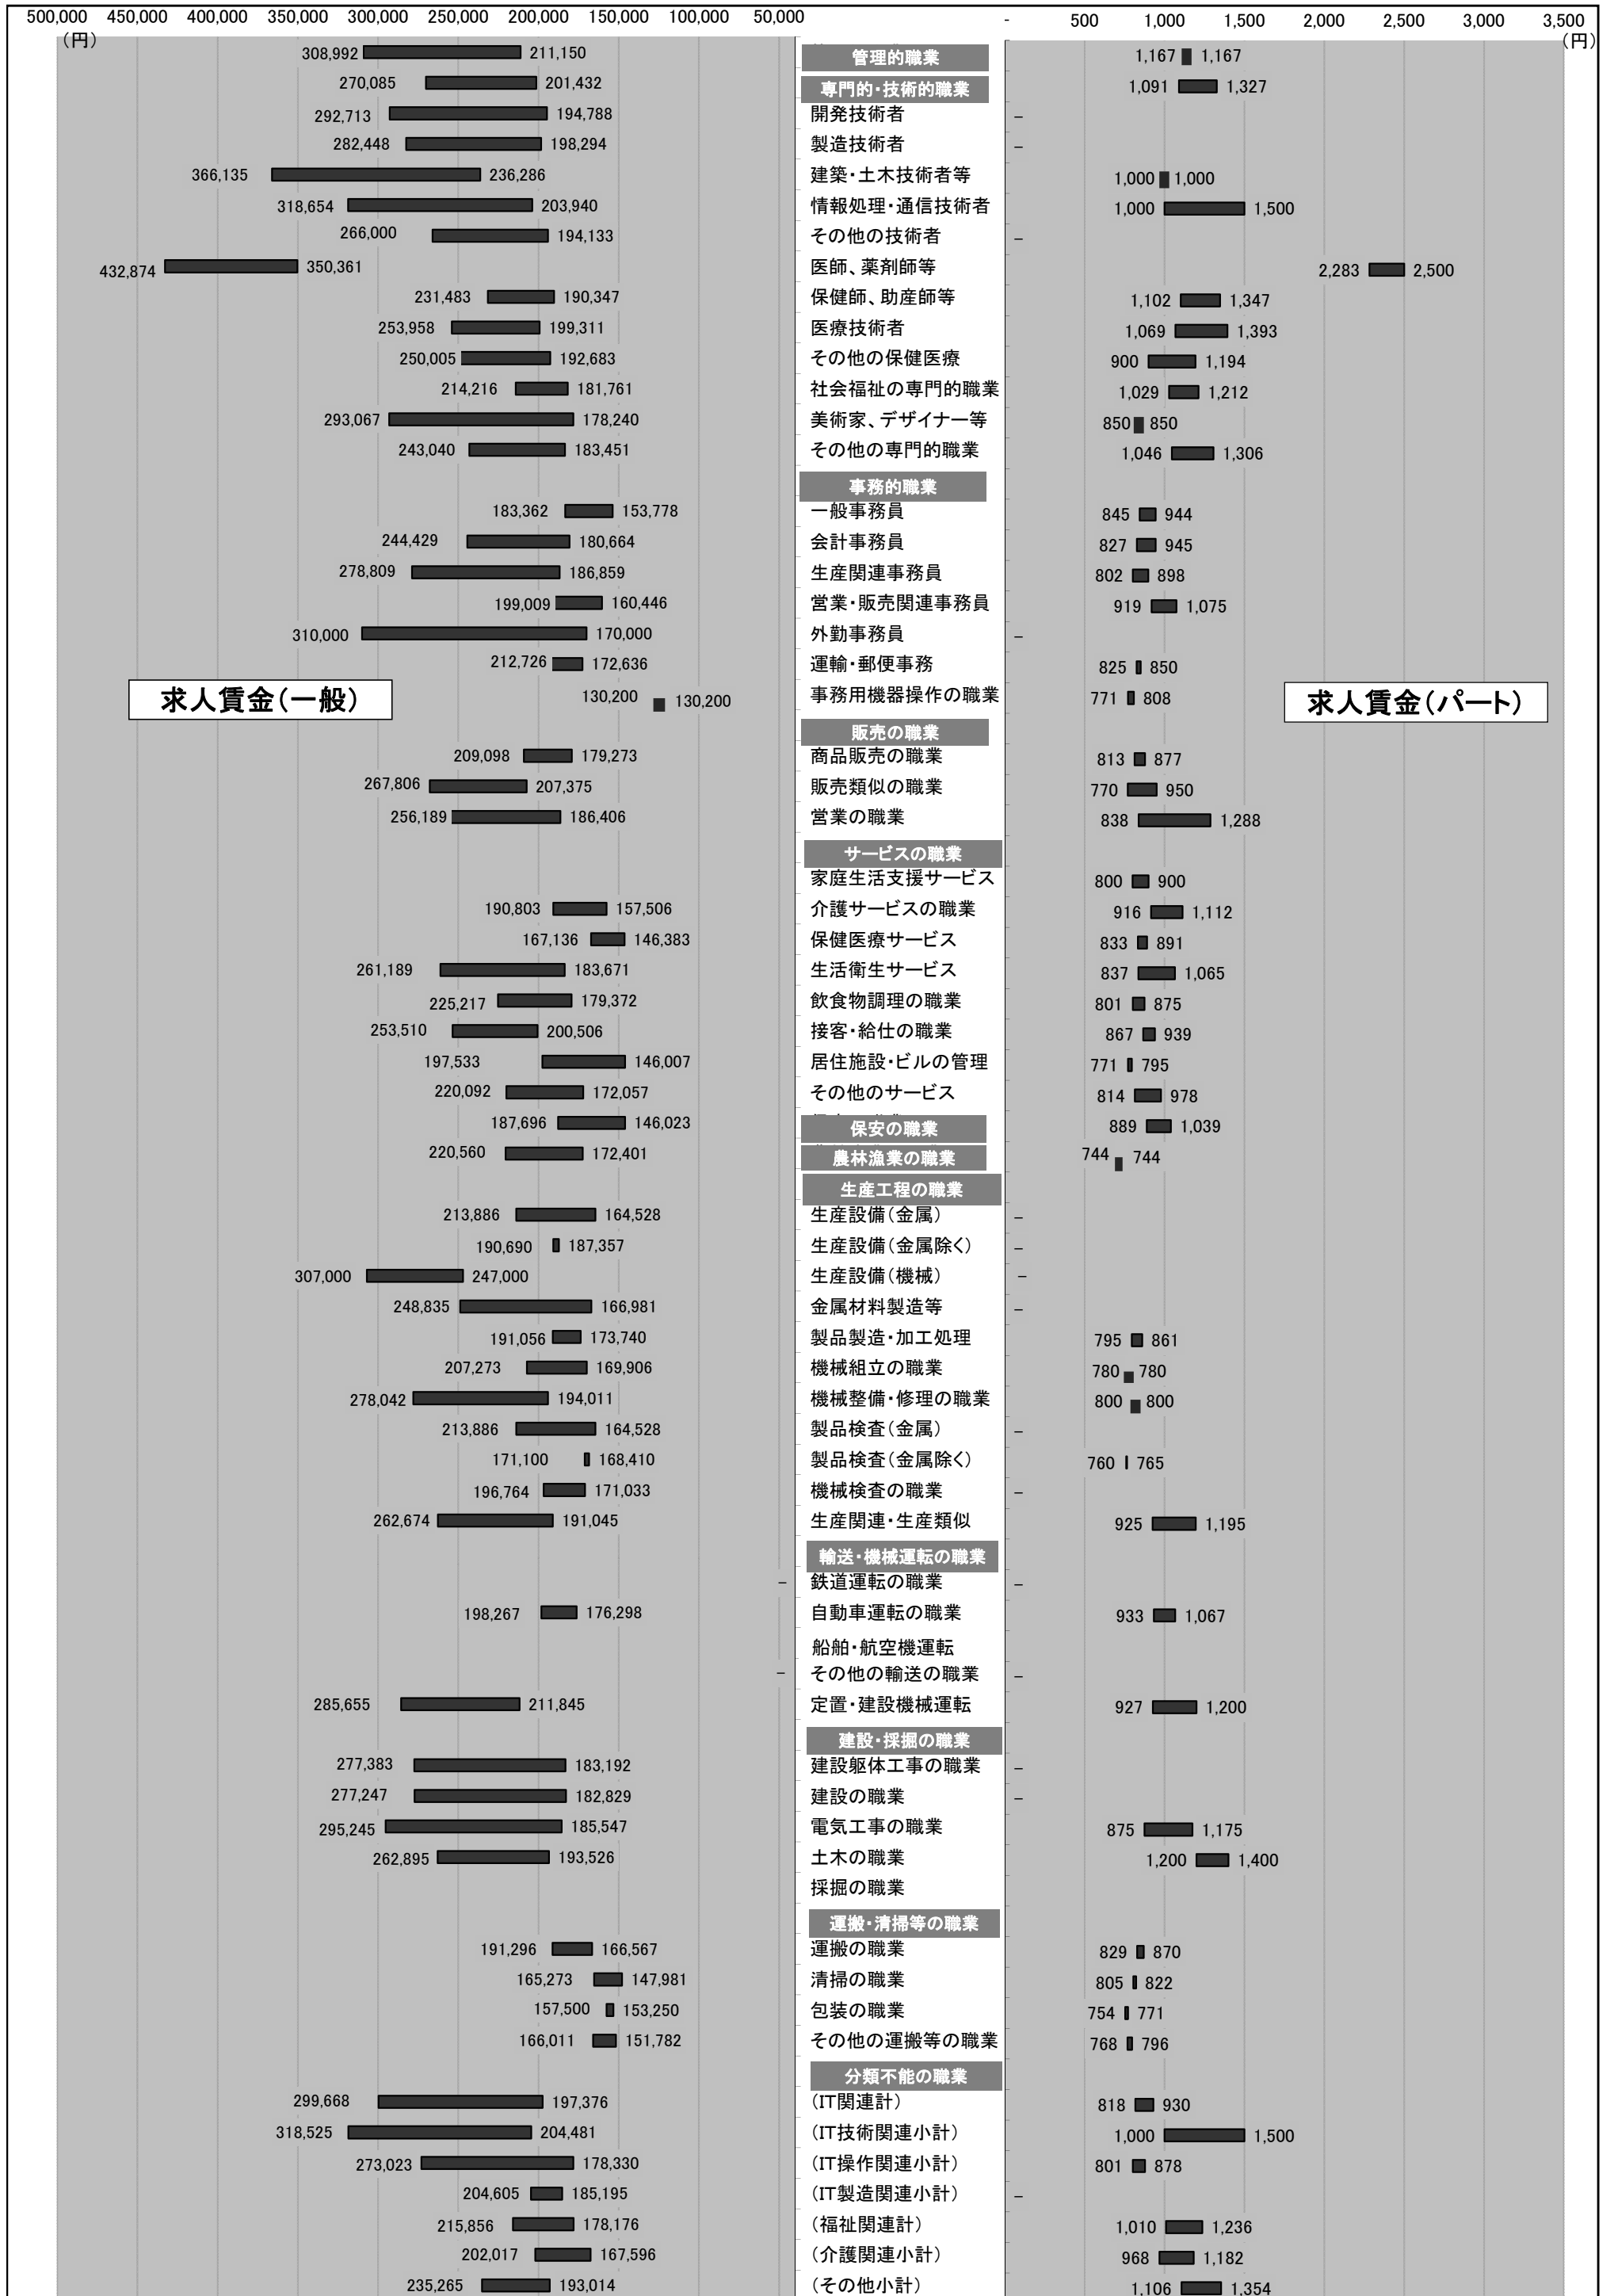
500,000 450,000 400,000 350,000 300,000 250,000 200,000 150,000 100,000 50,000
(円)

- 500 1,000 1,500 2,000 2,500 3,000 3,500
(円)

求人賃金(一般)

求人賃金(パート)

| 一般 下限 | 一般 上限 | 職業 | パート 下限 | パート 上限 |
|---|---|---|---|---|
| 308,992 | 211,150 | 管理的職業 | 1,167 | 1,167 |
| 270,085 | 201,432 | 専門的・技術的職業 | 1,091 | 1,327 |
| 292,713 | 194,788 | 開発技術者 | – | |
| 282,448 | 198,294 | 製造技術者 | – | |
| 366,135 | 236,286 | 建築・土木技術者等 | 1,000 | 1,000 |
| 318,654 | 203,940 | 情報処理・通信技術者 | 1,000 | 1,500 |
| 266,000 | 194,133 | その他の技術者 | – | |
| 432,874 | 350,361 | 医師、薬剤師等 | 2,283 | 2,500 |
| 231,483 | 190,347 | 保健師、助産師等 | 1,102 | 1,347 |
| 253,958 | 199,311 | 医療技術者 | 1,069 | 1,393 |
| 250,005 | 192,683 | その他の保健医療 | 900 | 1,194 |
| 214,216 | 181,761 | 社会福祉の専門的職業 | 1,029 | 1,212 |
| 293,067 | 178,240 | 美術家、デザイナー等 | 850 | 850 |
| 243,040 | 183,451 | その他の専門的職業 | 1,046 | 1,306 |
| | | 事務的職業 | | |
| 183,362 | 153,778 | 一般事務員 | 845 | 944 |
| 244,429 | 180,664 | 会計事務員 | 827 | 945 |
| 278,809 | 186,859 | 生産関連事務員 | 802 | 898 |
| 199,009 | 160,446 | 営業・販売関連事務員 | 919 | 1,075 |
| 310,000 | 170,000 | 外勤事務員 | – | |
| 212,726 | 172,636 | 運輸・郵便事務 | 825 | 850 |
| 130,200 | 130,200 | 事務用機器操作の職業 | 771 | 808 |
| | | 販売の職業 | | |
| 209,098 | 179,273 | 商品販売の職業 | 813 | 877 |
| 267,806 | 207,375 | 販売類似の職業 | 770 | 950 |
| 256,189 | 186,406 | 営業の職業 | 838 | 1,288 |
| | | サービスの職業 | | |
| | | 家庭生活支援サービス | 800 | 900 |
| 190,803 | 157,506 | 介護サービスの職業 | 916 | 1,112 |
| 167,136 | 146,383 | 保健医療サービス | 833 | 891 |
| 261,189 | 183,671 | 生活衛生サービス | 837 | 1,065 |
| 225,217 | 179,372 | 飲食物調理の職業 | 801 | 875 |
| 253,510 | 200,506 | 接客・給仕の職業 | 867 | 939 |
| 197,533 | 146,007 | 居住施設・ビルの管理 | 771 | 795 |
| 220,092 | 172,057 | その他のサービス | 814 | 978 |
| 187,696 | 146,023 | 保安の職業 | 889 | 1,039 |
| 220,560 | 172,401 | 農林漁業の職業 | 744 | 744 |
| | | 生産工程の職業 | | |
| 213,886 | 164,528 | 生産設備(金属) | – | |
| 190,690 | 187,357 | 生産設備(金属除く) | – | |
| 307,000 | 247,000 | 生産設備(機械) | – | |
| 248,835 | 166,981 | 金属材料製造等 | – | |
| 191,056 | 173,740 | 製品製造・加工処理 | 795 | 861 |
| 207,273 | 169,906 | 機械組立の職業 | 780 | 780 |
| 278,042 | 194,011 | 機械整備・修理の職業 | 800 | 800 |
| 213,886 | 164,528 | 製品検査(金属) | – | |
| 171,100 | 168,410 | 製品検査(金属除く) | 760 | 765 |
| 196,764 | 171,033 | 機械検査の職業 | – | |
| 262,674 | 191,045 | 生産関連・生産類似 | 925 | 1,195 |
| | | 輸送・機械運転の職業 | | |
| – | | 鉄道運転の職業 | – | |
| 198,267 | 176,298 | 自動車運転の職業 | 933 | 1,067 |
| | | 船舶・航空機運転 | | |
| – | | その他の輸送の職業 | – | |
| 285,655 | 211,845 | 定置・建設機械運転 | 927 | 1,200 |
| | | 建設・採掘の職業 | | |
| 277,383 | 183,192 | 建設躯体工事の職業 | – | |
| 277,247 | 182,829 | 建設の職業 | – | |
| 295,245 | 185,547 | 電気工事の職業 | 875 | 1,175 |
| 262,895 | 193,526 | 土木の職業 | 1,200 | 1,400 |
| | | 採掘の職業 | | |
| | | 運搬・清掃等の職業 | | |
| 191,296 | 166,567 | 運搬の職業 | 829 | 870 |
| 165,273 | 147,981 | 清掃の職業 | 805 | 822 |
| 157,500 | 153,250 | 包装の職業 | 754 | 771 |
| 166,011 | 151,782 | その他の運搬等の職業 | 768 | 796 |
| | | 分類不能の職業 | | |
| 299,668 | 197,376 | (IT関連計) | 818 | 930 |
| 318,525 | 204,481 | (IT技術関連小計) | 1,000 | 1,500 |
| 273,023 | 178,330 | (IT操作関連小計) | 801 | 878 |
| 204,605 | 185,195 | (IT製造関連小計) | – | |
| 215,856 | 178,176 | (福祉関連計) | 1,010 | 1,236 |
| 202,017 | 167,596 | (介護関連小計) | 968 | 1,182 |
| 235,265 | 193,014 | (その他小計) | 1,106 | 1,354 |